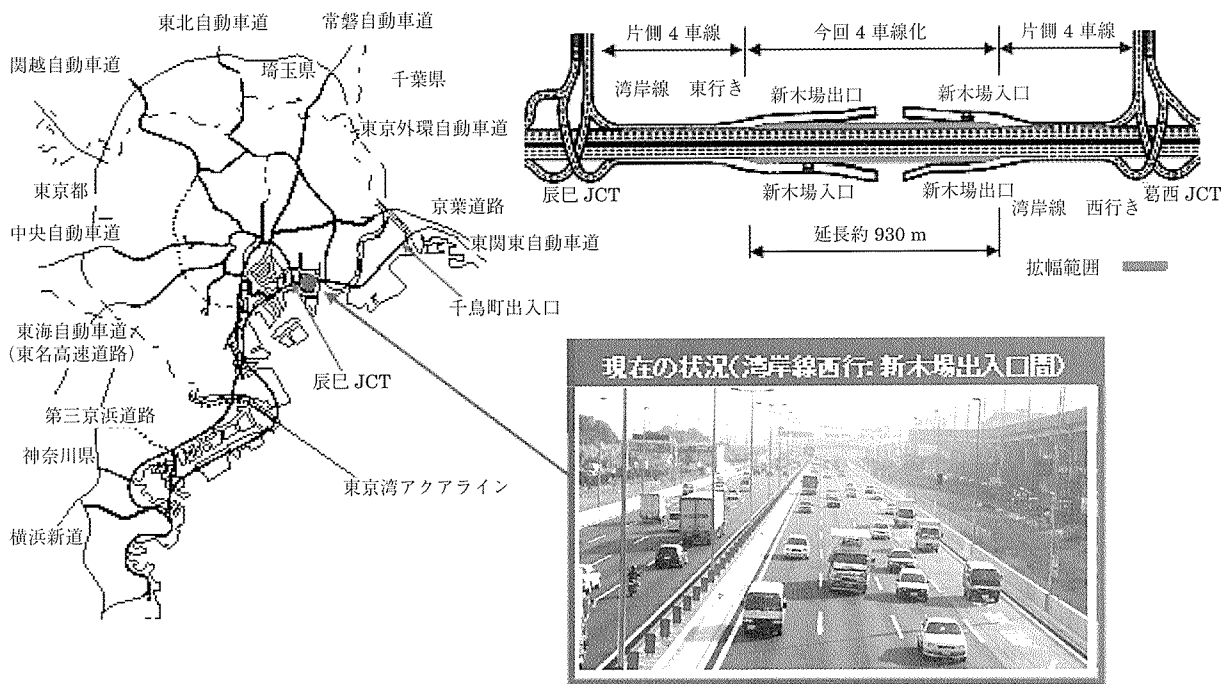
東北自動車道
常磐自動車道
関越自動車道
埼玉県
千葉県
東京外環自動車道
東京都
京葉道路
中央自動車道
東関東自動車道
千鳥町出入口
東海自動車道
(東名高速道路)
辰巳 JCT
第三京浜道路
神奈川県
東京湾アクアライン
横浜新道

片側 4 車線
今回 4 車線化
片側 4 車線
湾岸線　東行き
新木場出口
新木場入口
辰巳 JCT
新木場入口
新木場出口
湾岸線　西行き
葛西 JCT
延長約 930 m
拡幅範囲

現在の状況(湾岸線西行: 新木場出入口間)